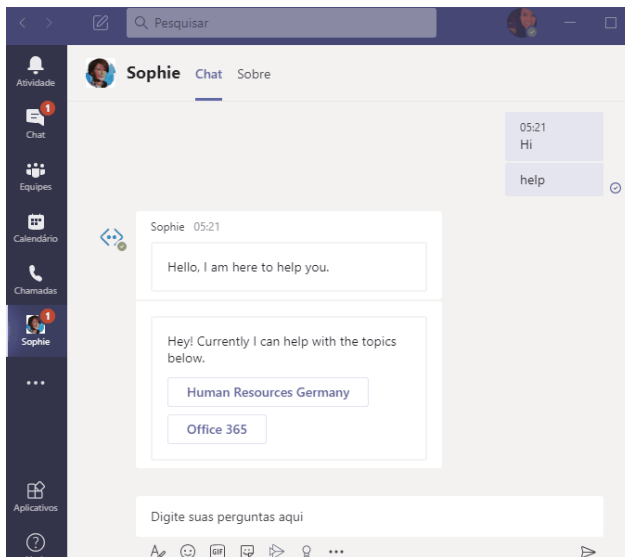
Pesquisar

Atividade

1
Chat

Equipes

Calendário

Chamadas

1
Sophie

...

Aplicativos

Sophie Chat Sobre

05:21
Hi

help

Sophie 05:21

Hello, I am here to help you.

Hey! Currently I can help with the topics below.

Human Resources Germany

Office 365

Digite suas perguntas aqui

GIF